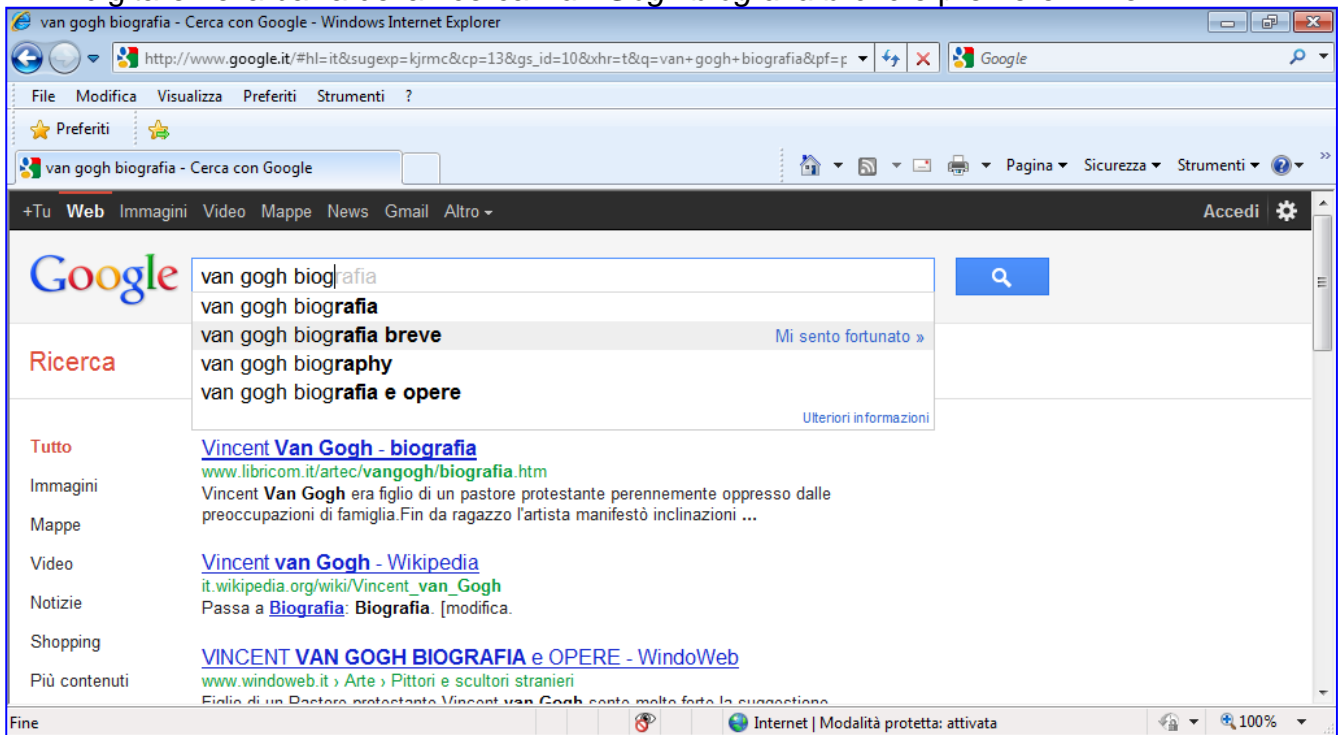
van gogh biografia - Cerca con Google - Windows Internet Explorer

http://www.google.it/#hl=it&sugexp=kjrmc&cp=13&gs_id=10&xhr=t&q=van+gogh+biografia&pf=p

Google

File Modifica Visualizza Preferiti Strumenti ?

Preferiti

van gogh biografia - Cerca con Google

Pagina Sicurezza Strumenti

+Tu Web Immagini Video Mappe News Gmail Altro

Accedi

Google

van gogh biografia

van gogh biografia
van gogh biografia breve
Mi sento fortunato »
van gogh biography
van gogh biografia e opere
Ulteriori informazioni

Ricerca

Tutto
Immagini
Mappe
Video
Notizie
Shopping
Più contenuti

Vincent Van Gogh - biografia
www.libricom.it/artec/vangogh/biografia.htm
Vincent Van Gogh era figlio di un pastore protestante perennemente oppresso dalle preoccupazioni di famiglia.Fin da ragazzo l'artista manifestò inclinazioni ...

Vincent van Gogh - Wikipedia
it.wikipedia.org/wiki/Vincent_van_Gogh
Passa a Biografia: Biografia. [modifica.

VINCENT VAN GOGH BIOGRAFIA e OPERE - WindoWeb
www.windoweb.it › Arte › Pittori e scultori stranieri
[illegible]

Fine

Internet | Modalità protetta: attivata

100%